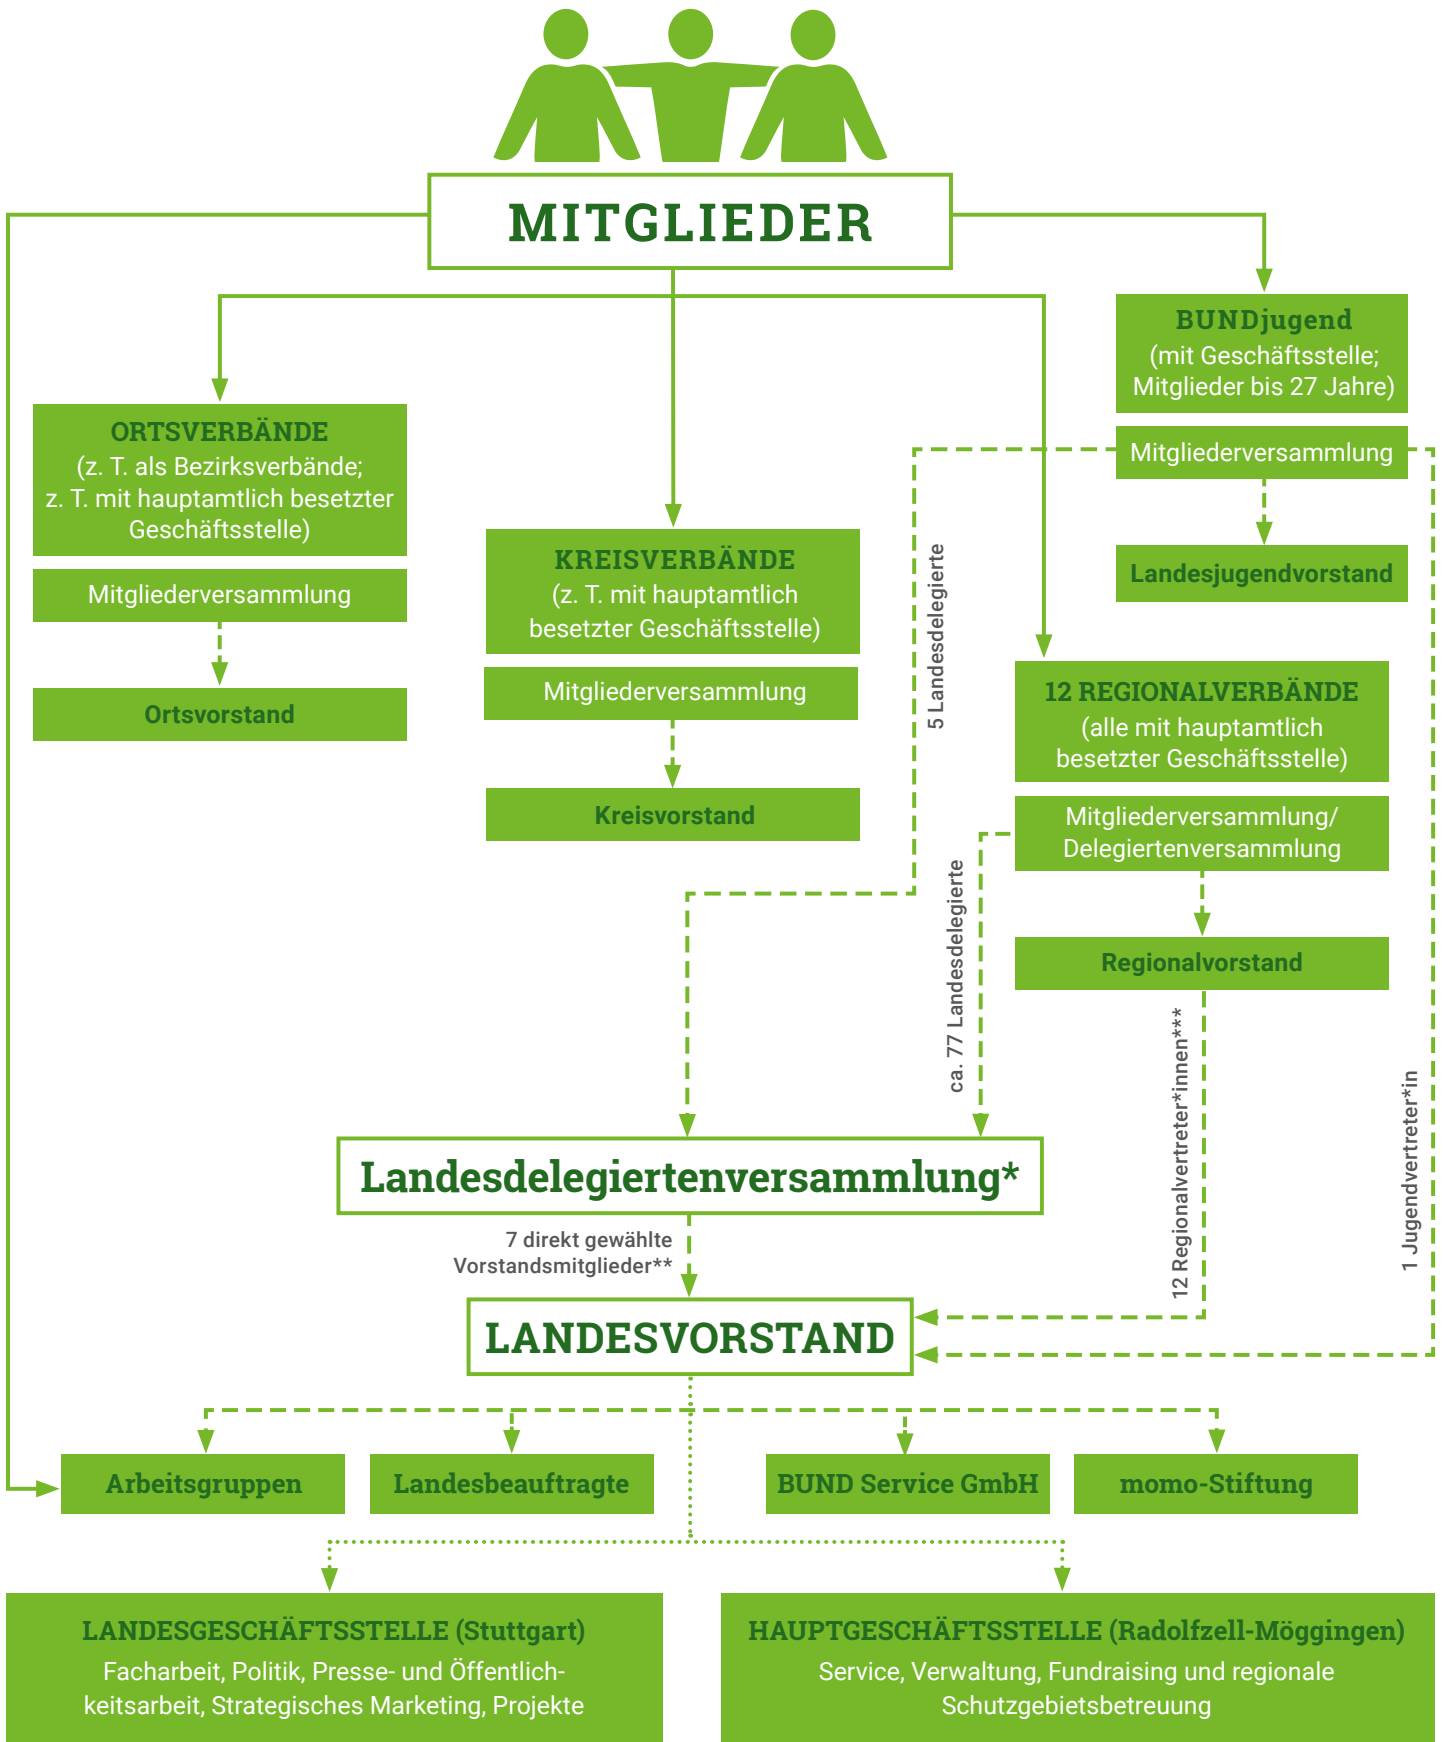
MITGLIEDER

BUNDjugend
(mit Geschäftsstelle; Mitglieder bis 27 Jahre)

Mitgliederversammlung

Landesjugendvorstand

ORTSVERBÄNDE
(z. T. als Bezirksverbände; z. T. mit hauptamtlich besetzter Geschäftsstelle)

Mitgliederversammlung

Ortsvorstand

KREISVERBÄNDE
(z. T. mit hauptamtlich besetzter Geschäftsstelle)

Mitgliederversammlung

Kreisvorstand

5 Landesdelegierte

12 REGIONALVERBÄNDE
(alle mit hauptamtlich besetzter Geschäftsstelle)

Mitgliederversammlung/ Delegiertenversammlung

Regionalvorstand

ca. 77 Landesdelegierte

12 Regionalvertreter*innen***

1 Jugendvertreter*in

Landesdelegiertenversammlung*

7 direkt gewählte Vorstandsmitglieder**

LANDESVORSTAND

Arbeitsgruppen

Landesbeauftragte

BUND Service GmbH

momo-Stiftung

LANDESGESCHÄFTSSTELLE (Stuttgart)
Facharbeit, Politik, Presse- und Öffentlichkeitsarbeit, Strategisches Marketing, Projekte

HAUPTGESCHÄFTSSTELLE (Radolfzell-Möggingen)
Service, Verwaltung, Fundraising und regionale Schutzgebietsbetreuung